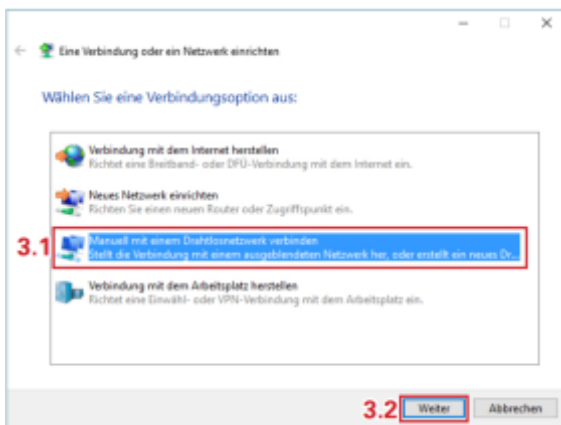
Eine Verbindung oder ein Netzwerk einrichten

Wählen Sie eine Verbindungsoption aus:

Verbindung mit dem Internet herstellen
Richtet eine Breitband- oder DFÜ-Verbindung mit dem Internet ein.

Neues Netzwerk einrichten
Richten Sie einen neuen Router oder Zugriffspunkt ein.

3.1

Manuell mit einem Drahtlosnetzwerk verbinden
Stellt die Verbindung mit einem ausgeblendeten Netzwerk her, oder erstellt ein neues Dr...

Verbindung mit dem Arbeitsplatz herstellen
Richtet eine Einwähl- oder VPN-Verbindung mit dem Arbeitsplatz ein.

3.2

Weiter

Abbrechen